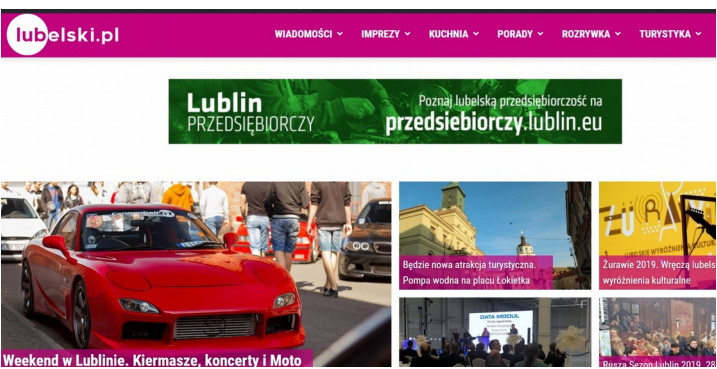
lubelski.pl

WIADOMOŚCI IMPREZY KUCHNIA PORADY ROZRYWKA TURYSTYKA

Lublin PRZEDSIĘBIORCZY
Poznaj lubelską przedsiębiorczość na przedsiebiorczy.lublin.eu

Weekend w Lublinie. Kiermasze, koncerty i Moto

Będzie nowa atrakcja turystyczna. Pompa wodna na placu Łokietka

Żurawie 2019. Wręczą lubelskie wyróżnienia kulturalne

DATA MODUL

Rusza Sezon Lublin 2019. 28